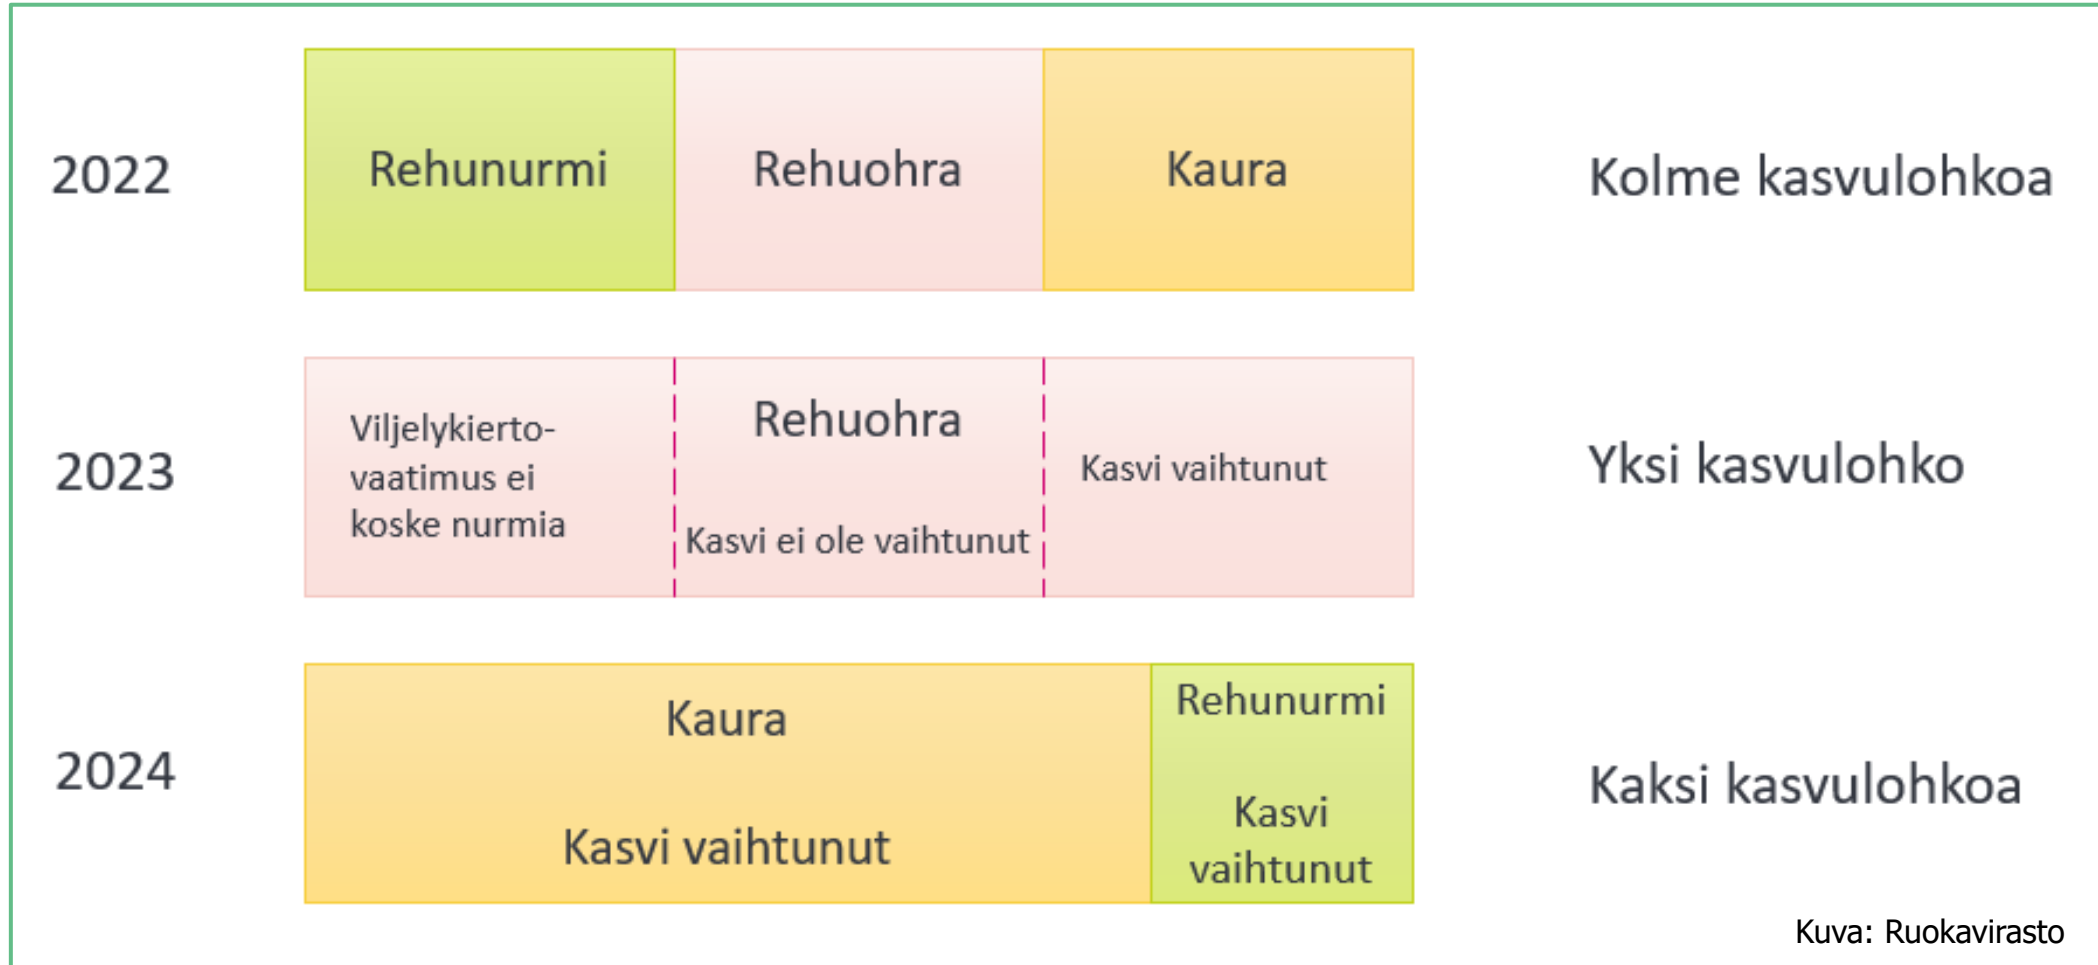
2022

Rehunurmi

Rehuohra

Kaura

Kolme kasvulohkoa

2023

Viljelykiertovaatimus ei koske nurmia

Rehuohra

Kasvi ei ole vaihtunut

Kasvi vaihtunut

Yksi kasvulohko

2024

Kaura

Kasvi vaihtunut

Rehunurmi

Kasvi vaihtunut

Kaksi kasvulohkoa

Kuva: Ruokavirasto